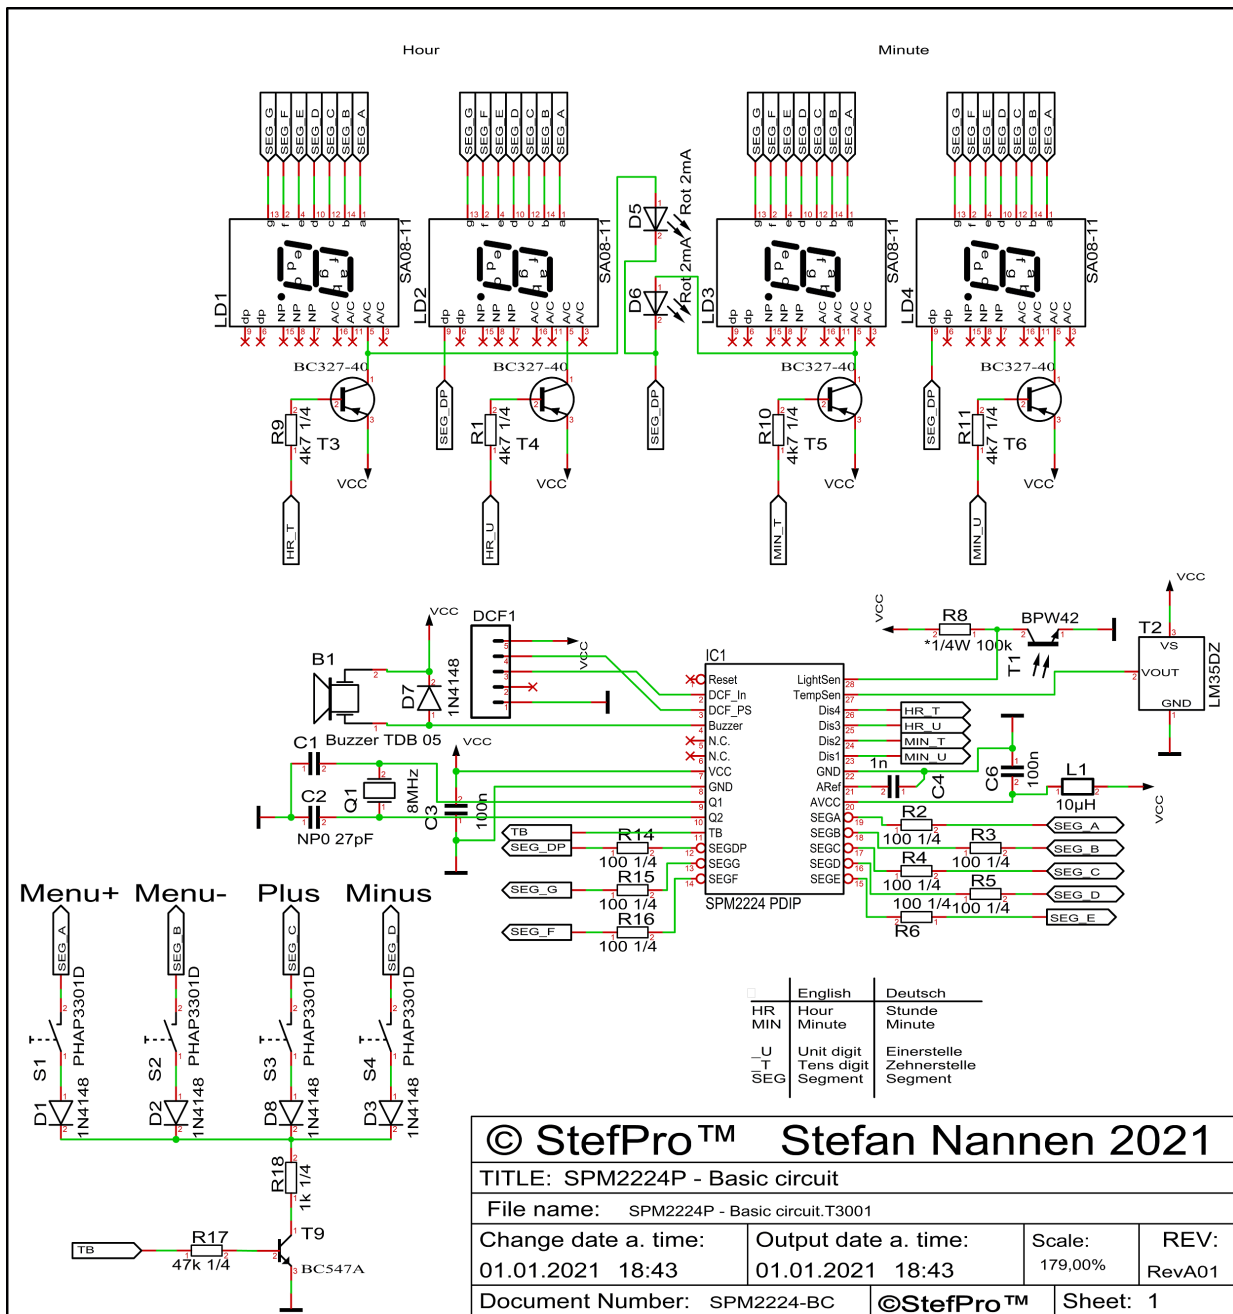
Hour

Minute

SEG_G SEG_F SEG_E SEG_D SEG_C SEG_B SEG_A

SEG_G SEG_F SEG_E SEG_D SEG_C SEG_B SEG_A

SEG_G SEG_F SEG_E SEG_D SEG_C SEG_B SEG_A

SEG_G SEG_F SEG_E SEG_D SEG_C SEG_B SEG_A

LD1 SA08-11
LD2 SA08-11
LD3 SA08-11
LD4 SA08-11

D5 Rot 2mA
D6 Rot 2mA

BC327-40 T3 R9 4k7 1/4 VCC HR_T
BC327-40 T4 R1 4k7 1/4 VCC HR_U SEG_DP
BC327-40 T5 R10 4k7 1/4 VCC MIN_T SEG_DP
BC327-40 T6 R11 4k7 1/4 VCC MIN_U SEG_DP

VCC
DCF1
VCC
B1
D7 1N4148
Buzzer TDB 05
VCC
R8 *1/4W 100k
BPW42
T1
VCC
T2
VS
VOUT
GND
LM35DZ

IC1
Reset
DCF_In
DCF_PS
Buzzer
N.C.
N.C.
VCC
GND
Q1
Q2
TB
SEGDP
SEGG
SEGF
SPM2224 PDIP
LightSen
TempSen
Dis4
Dis3
Dis2
Dis1
GND
ARef
AVCC
SEGA
SEGB
SEGC
SEGD
SEGE

HR_T
HR_U
MIN_T
MIN_U
1n
C4
C6 100n
L1 10µH
VCC

C1
C2
NP0 27pF
Q1 8MHz
C3 100n

TB
SEG_DP
R14 100 1/4
SEG_G
R15 100 1/4
SEG_F
R16 100 1/4

R2 100 1/4
R3 100 1/4
R4 100 1/4
R5 100 1/4
R6 100 1/4
SEG_A
SEG_B
SEG_C
SEG_D
SEG_E

Menu+ Menu- Plus Minus
SEG_A SEG_B SEG_C SEG_D
S1 PHAP3301D D1 1N4148
S2 PHAP3301D D2 1N4148
S3 PHAP3301D D8 1N4148
S4 PHAP3301D D3 1N4148
R18 1k 1/4
T9 BC547A
TB
R17 47k 1/4

| | English | Deutsch |
|---|---|---|
| HR | Hour | Stunde |
| MIN | Minute | Minute |
| _U | Unit digit | Einerstelle |
| _T | Tens digit | Zehnerstelle |
| SEG | Segment | Segment |

© StefPro™ Stefan Nannen 2021
TITLE: SPM2224P - Basic circuit
File name: SPM2224P - Basic circuit.T3001
Change date a. time: 01.01.2021 18:43
Output date a. time: 01.01.2021 18:43
Scale: 179,00%
REV: RevA01
Document Number: SPM2224-BC
©StefPro™
Sheet: 1